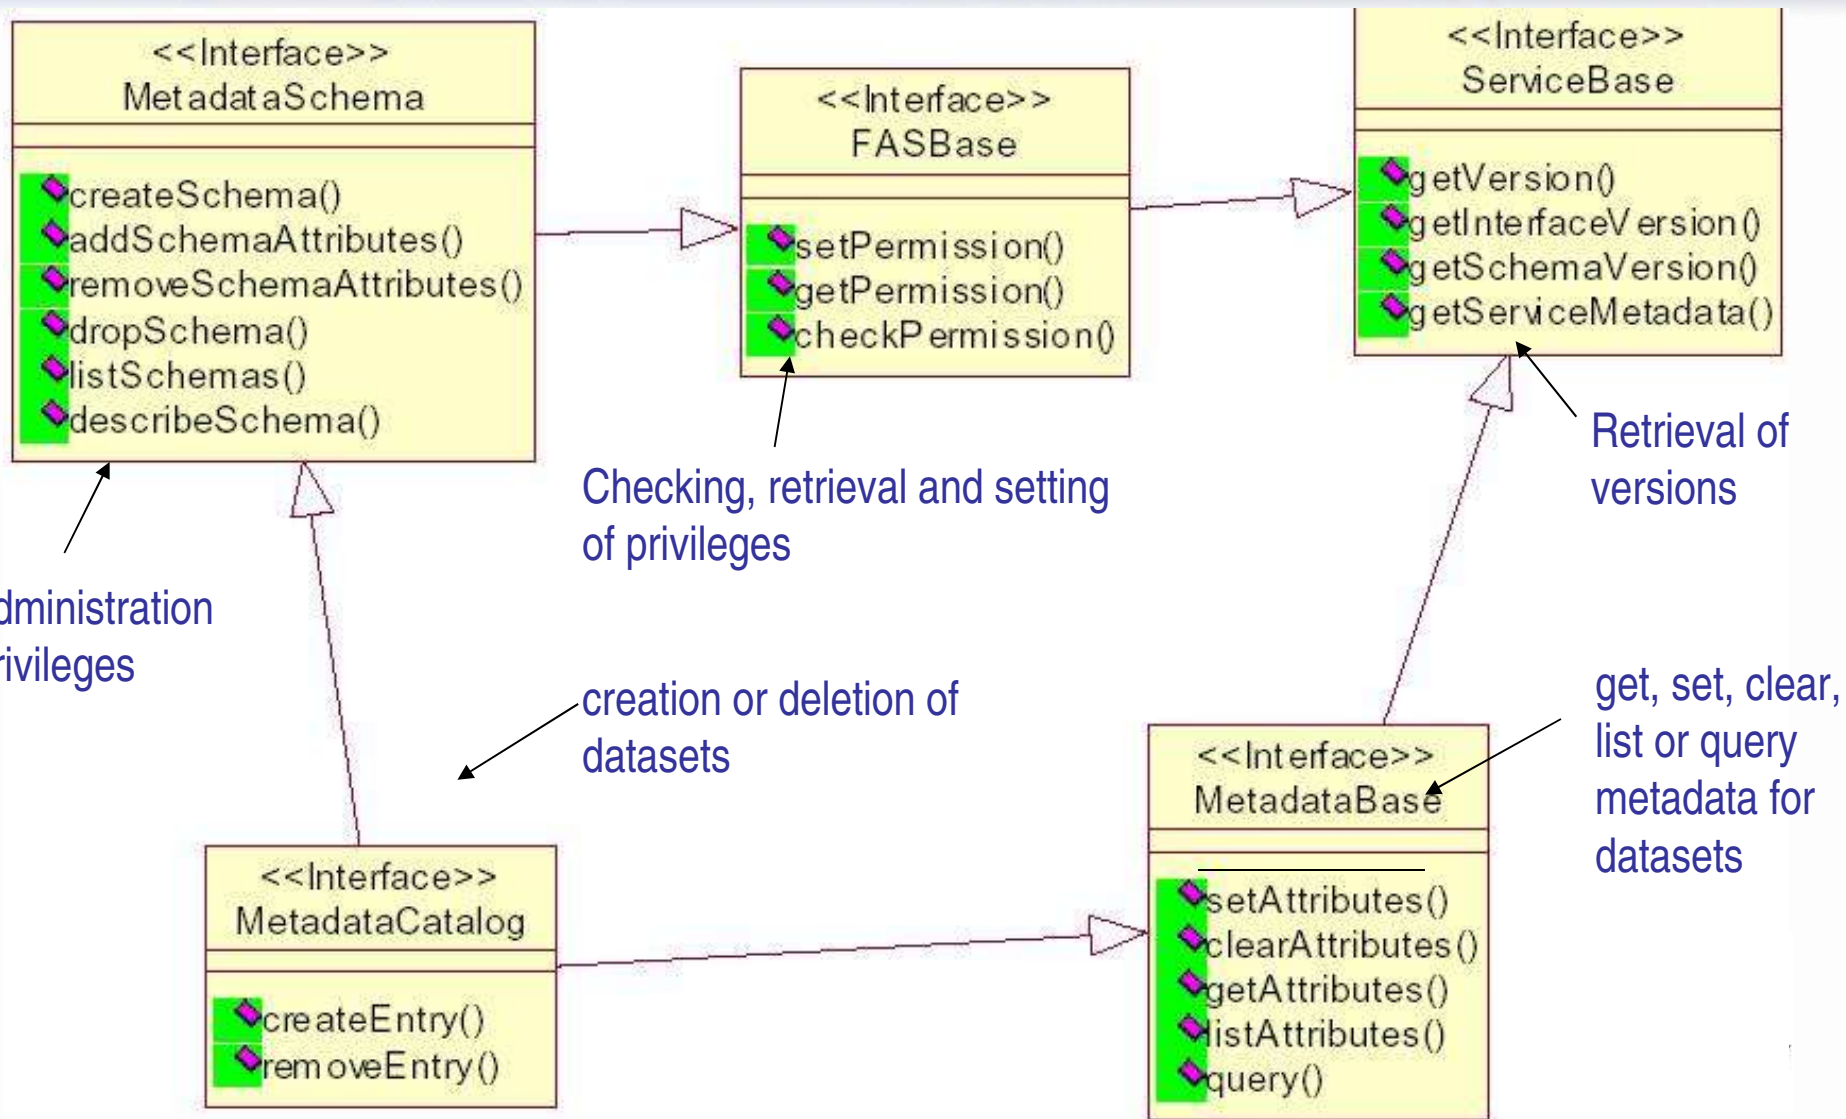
<<Interface>>
MetadataSchema

createSchema()
addSchemaAttributes()
removeSchemaAttributes()
dropSchema()
listSchemas()
describeSchema()

<<Interface>>
FASBase

setPermission()
getPermission()
checkPermission()

<<Interface>>
ServiceBase

getVersion()
getInterfaceVersion()
getSchemaVersion()
getServiceMetadata()

Retrieval of versions

Checking, retrieval and setting of privileges

dministration rivileges

creation or deletion of datasets

get, set, clear, list or query metadata for datasets

<<Interface>>
MetadataBase

setAttributes()
clearAttributes()
getAttributes()
listAttributes()
query()

<<Interface>>
MetadataCatalog

createEntry()
removeEntry()